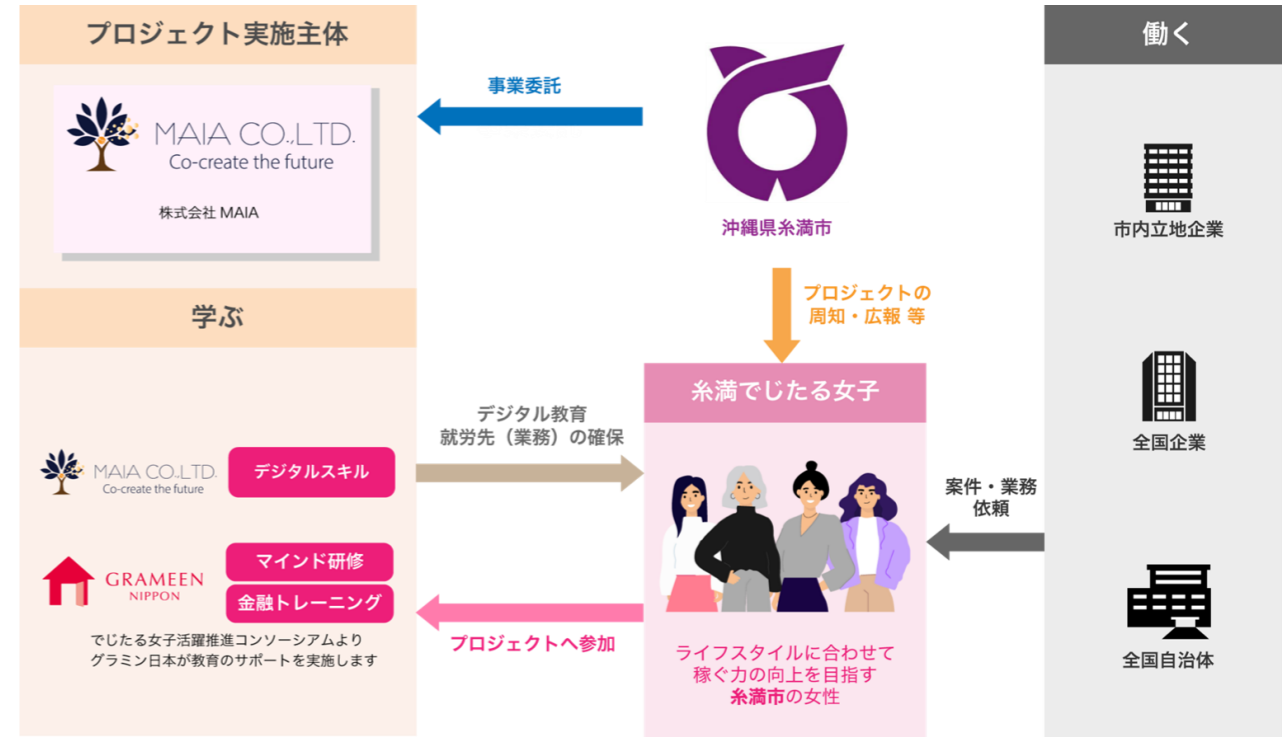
プロジェクト実施主体

MAIA CO.,LTD.
Co-create the future

株式会社 MAIA

事業委託

沖縄県糸満市

働く

市内立地企業

プロジェクトの
周知・広報 等

学ぶ

糸満でじたる女子

デジタル教育
就労先（業務）の確保

MAIA CO.,LTD.
Co-create the future

デジタルスキル

全国企業

案件・業務
依頼

GRAMEEN
NIPPON

マインド研修

金融トレーニング

プロジェクトへ参加

でじたる女子活躍推進コンソーシアムより
グラミン日本が教育のサポートを実施します

ライフスタイルに合わせて
稼ぐ力の向上を目指す
糸満市の女性

全国自治体